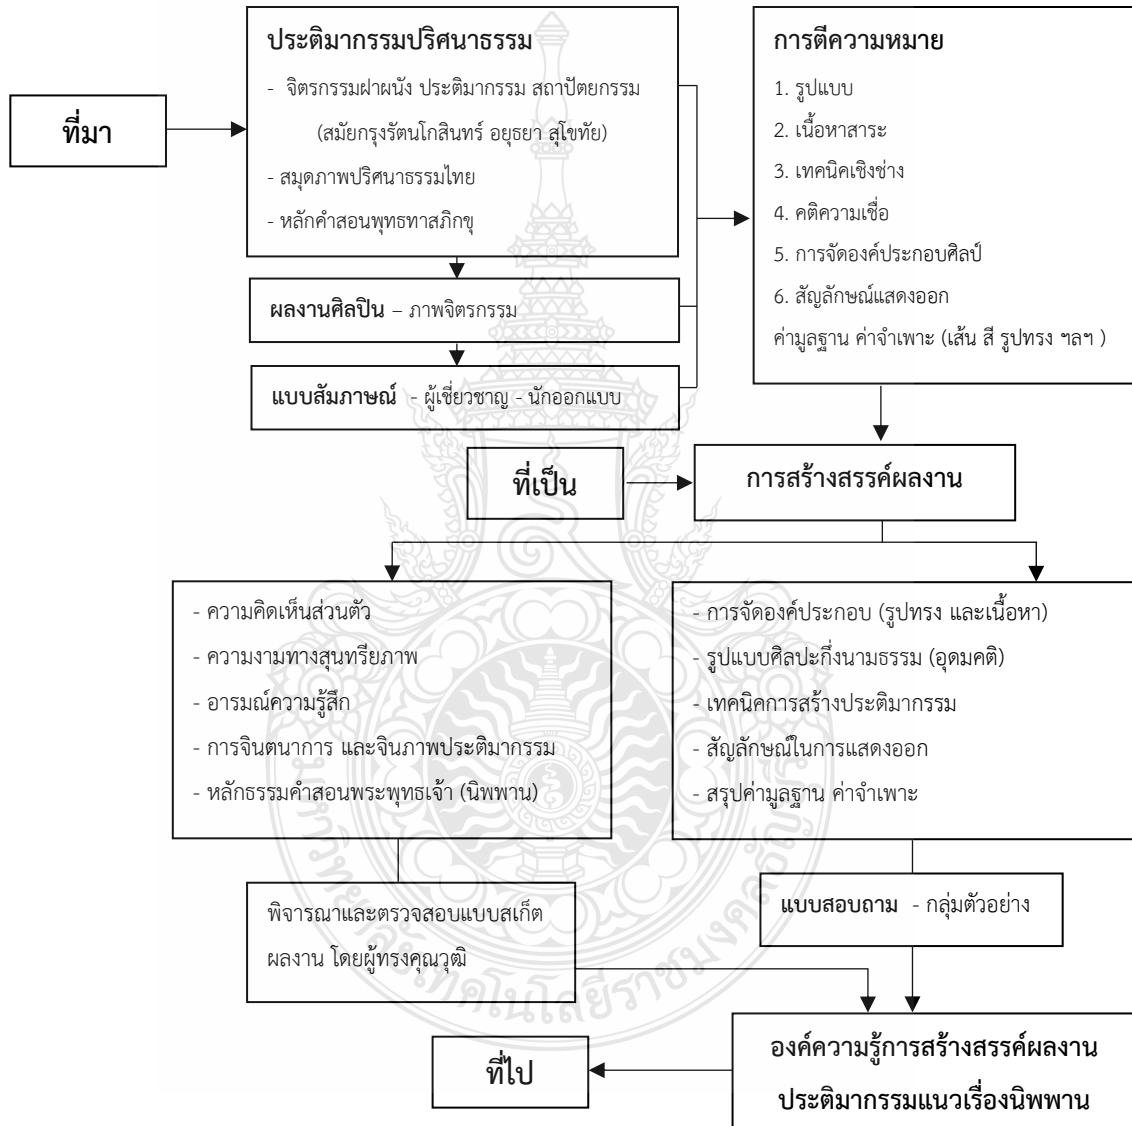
ที่มา

ประติมากรรมปริศนาธรรม
- จิตรกรรมฝาผนัง ประติมากรรม สถาปัตยกรรม (สมัยกรุงรัตนโกสินทร์ อยุธยา สุโขทัย)
- สมุดภาพปริศนาธรรมไทย
- หลักคำสอนพุทธทาสภิกขุ

ผลงานศิลปิน – ภาพจิตรกรรม

แบบสัมภาษณ์ - ผู้เชี่ยวชาญ - นักออกแบบ

การตีความหมาย
1. รูปแบบ
2. เนื้อหาสาระ
3. เทคนิคเชิงช่าง
4. คติความเชื่อ
5. การจัดองค์ประกอบศิลป์
6. สัญลักษณ์แสดงออก
ค่ามูลฐาน ค่าจำเพาะ (เส้น สี รูปทรง ฯลฯ )

ที่เป็น

การสร้างสรรค์ผลงาน

- ความคิดเห็นส่วนตัว
- ความงามทางสุนทรียภาพ
- อารมณ์ความรู้สึก
- การจินตนาการ และจินภาพประติมากรรม
- หลักธรรมคำสอนพระพุทธเจ้า (นิพพาน)

- การจัดองค์ประกอบ (รูปทรง และเนื้อหา)
- รูปแบบศิลปะกึ่งนามธรรม (อุดมคติ)
- เทคนิคการสร้างประติมากรรม
- สัญลักษณ์ในการแสดงออก
- สรุปค่ามูลฐาน ค่าจำเพาะ

พิจารณาและตรวจสอบแบบสเก็ต ผลงาน โดยผู้ทรงคุณวุฒิ

แบบสอบถาม - กลุ่มตัวอย่าง

ที่ไป

องค์ความรู้การสร้างสรรค์ผลงาน ประติมากรรมแนวเรื่องนิพพาน